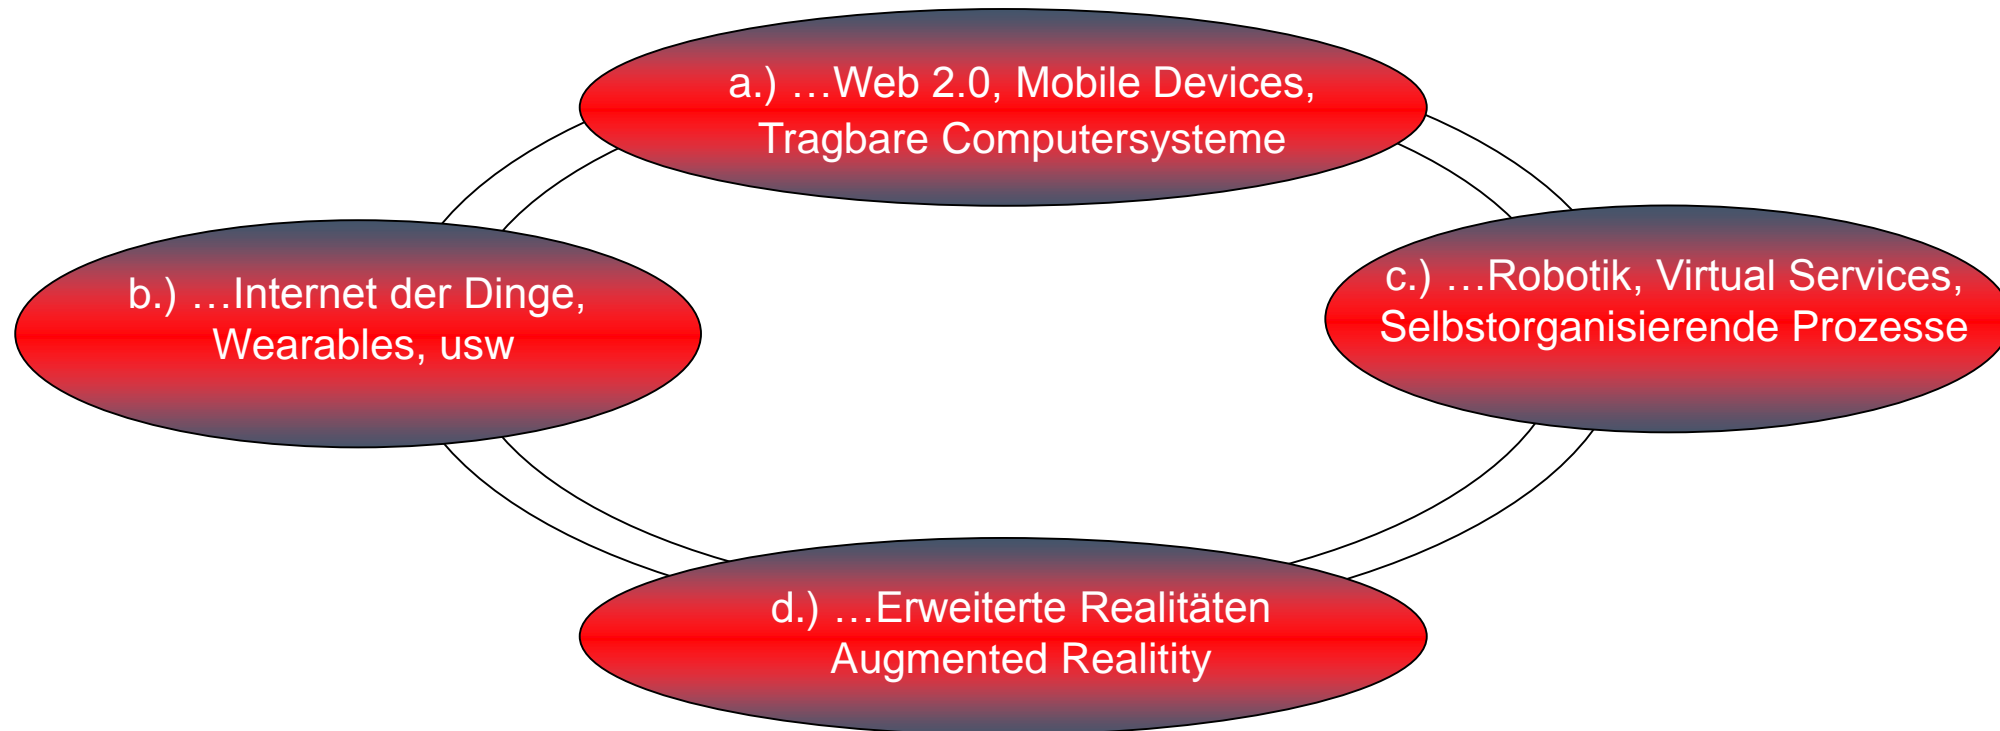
a.) …Web 2.0, Mobile Devices, Tragbare Computersysteme

b.) …Internet der Dinge, Wearables, usw

c.) …Robotik, Virtual Services, Selbstorganisierende Prozesse

d.) …Erweiterte Realitäten Augmented Realitity